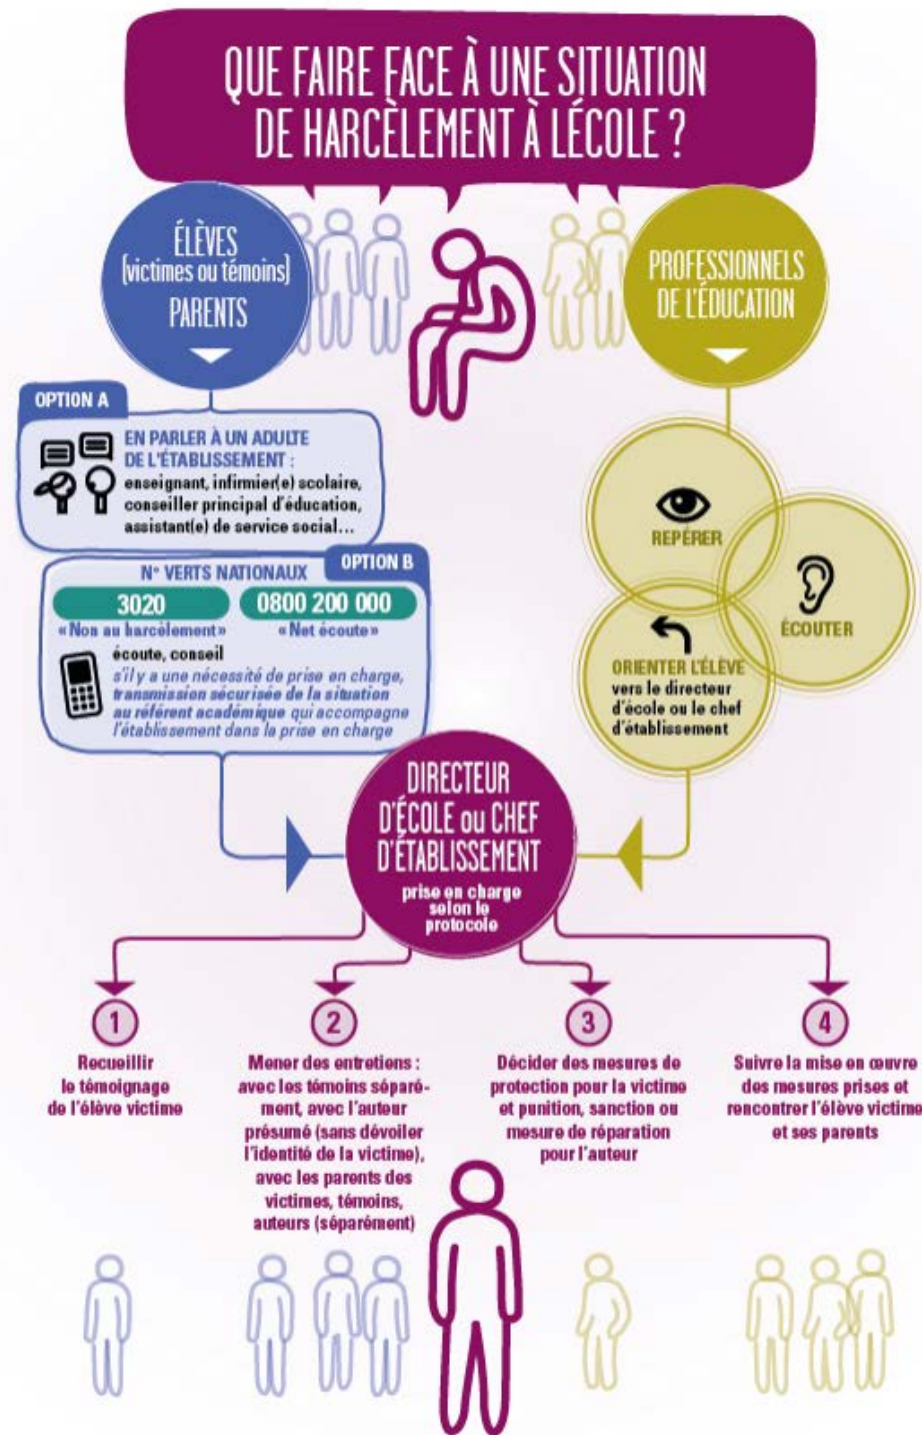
QUE FAIRE FACE À UNE SITUATION DE HARCÈLEMENT À LÉCOLE ?

ÉLÈVES
(victimes ou témoins)
PARENTS

PROFESSIONNELS DE L'ÉDUCATION

OPTION A

EN PARLER À UN ADULTE DE L'ÉTABLISSEMENT :
enseignant, infirmier(e) scolaire, conseiller principal d'éducation, assistant(e) de service social…

OPTION B

N° VERTS NATIONAUX

| 3020 | 0800 200 000 |
|---|---|
| « Non au harcèlement » | « Net écoute » |

écoute, conseil
s'il y a une nécessité de prise en charge, transmission sécurisée de la situation au référent académique qui accompagne l'établissement dans la prise en charge

REPÉRER

ÉCOUTER

ORIENTER L'ÉLÈVE
vers le directeur d'école ou le chef d'établissement

DIRECTEUR D'ÉCOLE ou CHEF D'ÉTABLISSEMENT
prise en charge selon le protocole

1
Recueillir le témoignage de l'élève victime

2
Mener des entretiens : avec les témoins séparément, avec l'auteur présumé (sans dévoiler l'identité de la victime), avec les parents des victimes, témoins, auteurs (séparément)

3
Décider des mesures de protection pour la victime et punition, sanction ou mesure de réparation pour l'auteur

4
Suivre la mise en œuvre des mesures prises et rencontrer l'élève victime et ses parents